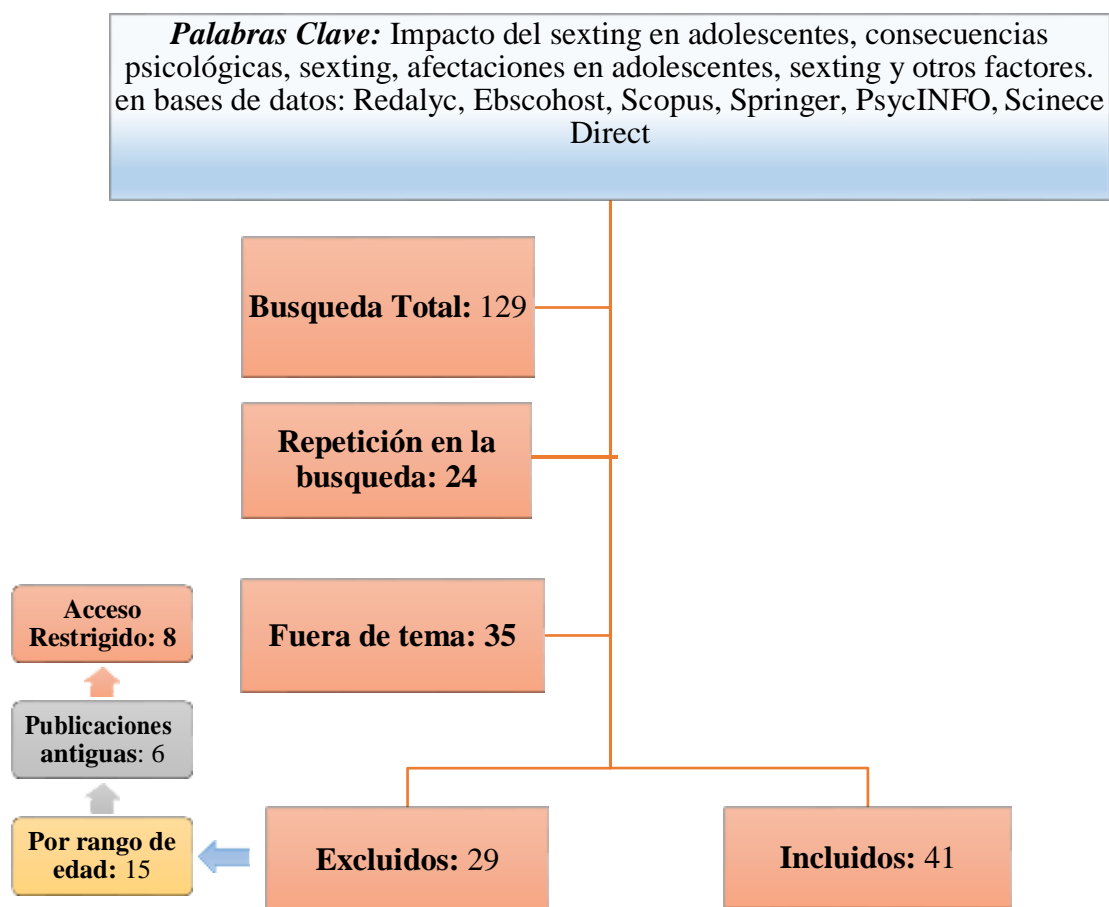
*Palabras Clave:* Impacto del sexting en adolescentes, consecuencias psicológicas, sexting, afectaciones en adolescentes, sexting y otros factores. en bases de datos: Redalyc, Ebscohost, Scopus, Springer, PsycINFO, Scinece Direct

**Busqueda Total:** 129

**Repetición en la busqueda: 24**

**Fuera de tema: 35**

**Acceso Restrigido: 8**

**Publicaciones antiguas**: 6

**Por rango de edad:** 15

**Excluidos:** 29

**Incluidos:** 41